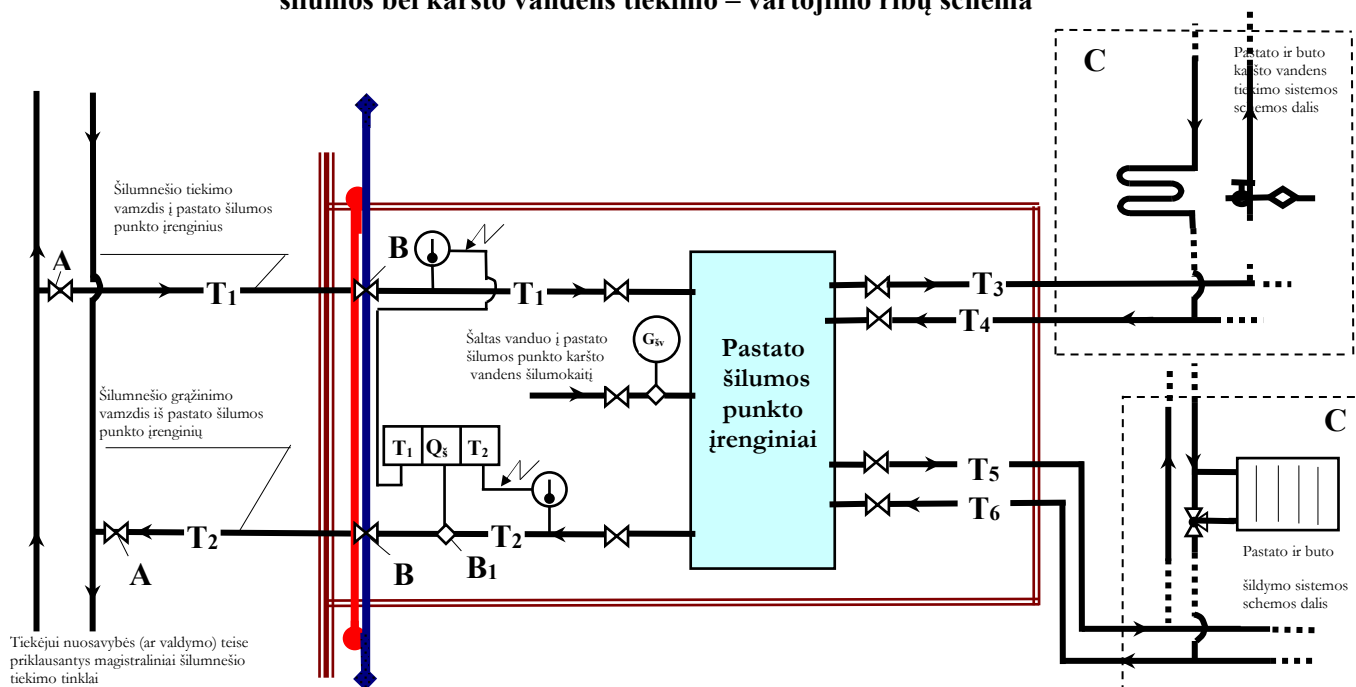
šilumos bei karšto vandens tiekimo – vartojimo ribų schema

C

Pastato ir buto karšto vandens tiekimo sistemos schemos dalis

Šilumnešio tiekimo vamzdis į pastato šilumos punkto įrenginius

A

T$_1$

B

T$_1$

T$_3$

T$_4$

Šaltas vanduo į pastato šilumos punkto karšto vandens šilumokaitį

G$_{šv}$

Pastato šilumos punkto įrenginiai

Šilumnešio grąžinimo vamzdis iš pastato šilumos punkto įrenginių

C

T$_1$

Q$_š$

T$_2$

T$_5$

T$_6$

T$_2$

T$_2$

A

B

B$_1$

Pastato ir buto šildymo sistemos schemos dalis

Tiekėjui nuosavybės (ar valdymo) teise priklausantys magistraliniai šilumnešio tiekimo tinklai